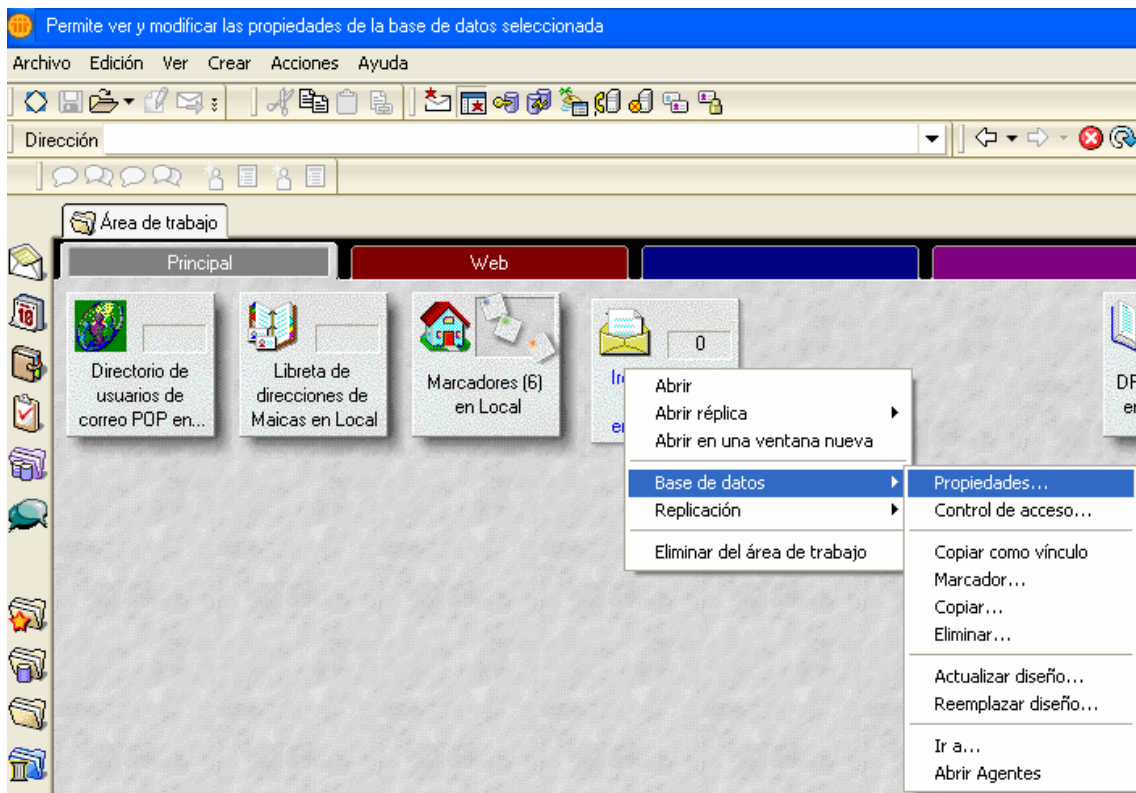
Permite ver y modificar las propiedades de la base de datos seleccionada

Archivo Edición Ver Crear Acciones Ayuda

Dirección

Área de trabajo

Principal

Web

Directorio de usuarios de correo POP en...

Libreta de direcciones de Maicas en Local

Marcadores (6) en Local

0

In

en

DF

er

Abrir
Abrir réplica
Abrir en una ventana nueva
Base de datos
Replicación
Eliminar del área de trabajo

Propiedades...
Control de acceso...
Copiar como vínculo
Marcador...
Copiar...
Eliminar...
Actualizar diseño...
Reemplazar diseño...
Ir a...
Abrir Agentes